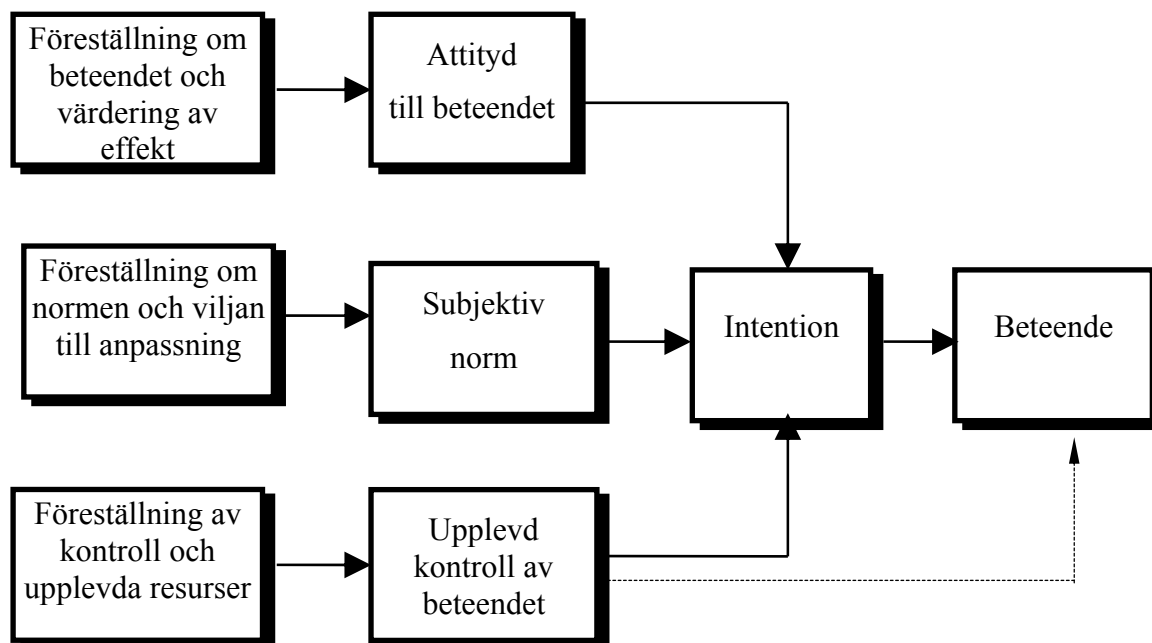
Föreställning om beteendet och värdering av effekt

Attityd till beteendet

Föreställning om normen och viljan till anpassning

Subjektiv norm

Intention

Beteende

Föreställning av kontroll och upplevda resurser

Upplevd kontroll av beteendet